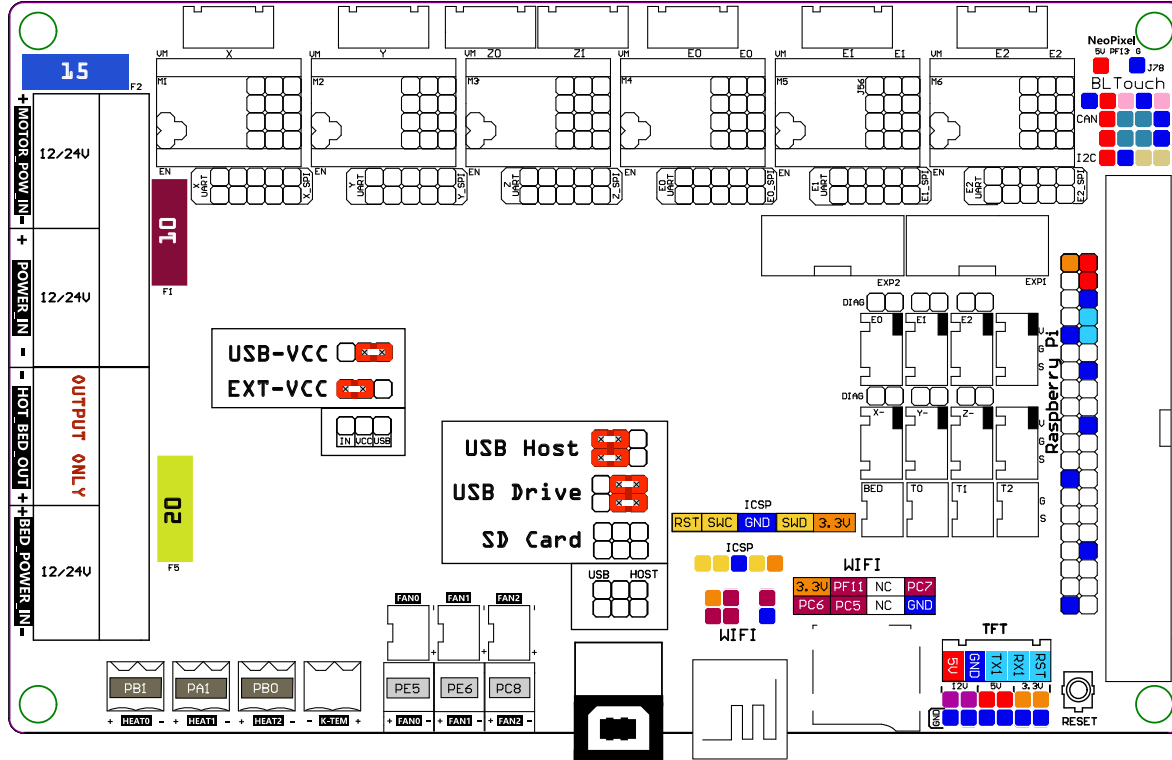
X
Y
ZO
ZI
EO
EO
EI
EI
E2
E2
VM
VM
VM
VM
VM
VM
MI
M2
M3
M4
M5
M6
J56
EN
EN
EN
EN
EN
EN
X UART
X_SPI
Y UART
Y_SPI
Z UART
Z_SPI
EO UART
EO_SPI
EI UART
EI_SPI
E2 UART
E2_SPI
NeoPixel
5V PFI3 G
J78
BLTouch
CAN
I2C
15
F2
+ MOTOR_POW_IN -
12/24V
+ POWER_IN -
12/24V
10
FI
+ HOT_BED_OUT -
OUTPUT ONLY
20
F5
+ BED_POWER_IN -
12/24V
EXP2
EXPI
DIAG
EO
EI
E2
V
G
S
DIAG
X-
Y-
Z-
V
G
S
BED
TO
TI
T2
G
S
Raspberry Pi
USB-VCC
EXT-VCC
IN VCC USB
USB Host
USB Drive
SD Card
USB
HOST
ICSP
| RST | SWC | GND | SWD | 3.3V |
|---|---|---|---|---|
ICSP
WIFI
| 3.3V | PFII | NC | PC7 |
|---|---|---|---|
| PC6 | PC5 | NC | GND |
WIFI
FAN0
FAN1
FAN2
PE5
PE6
PC8
+ FAN0 -
+ FAN1 -
+ FAN2 -
PBI
PAI
PB0
+ HEAT0 -
+ HEAT1 -
+ HEAT2 -
- K-TEM +
TFT
5V
GND
TXI
RXI
RST
I2V
5V
3.3V
GND
RESET